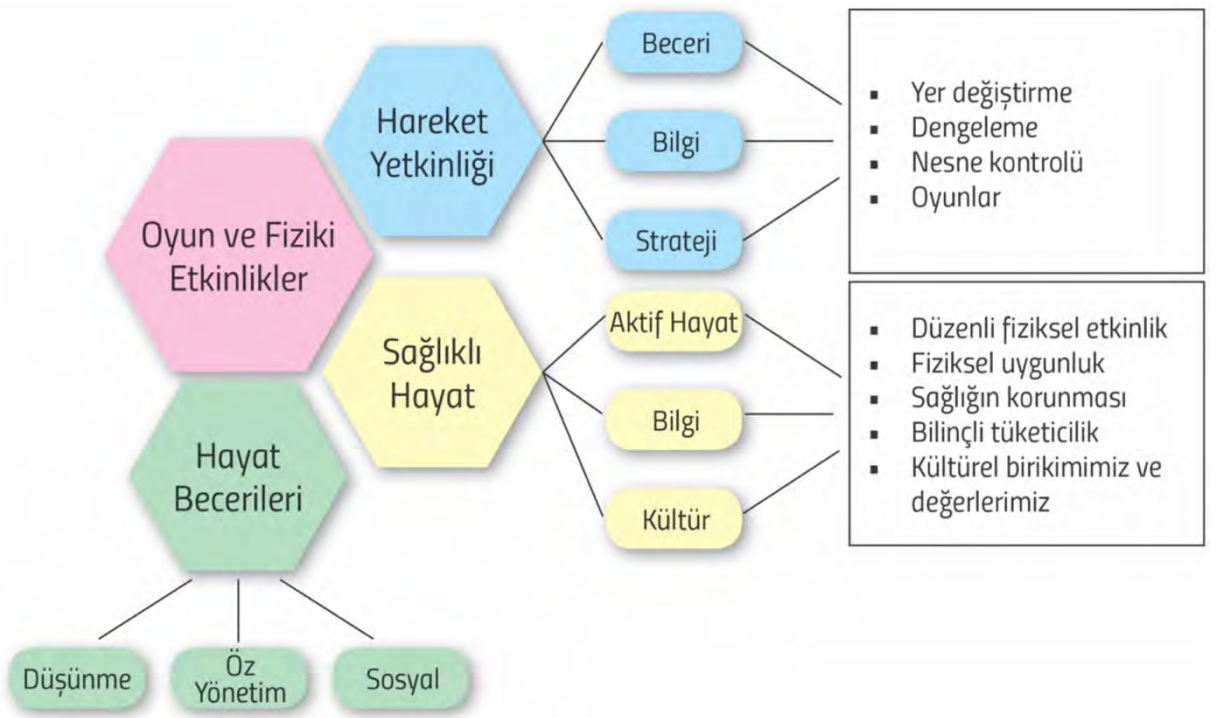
Oyun ve Fiziki Etkinlikler

Hareket Yetkinliği

Beceri

Bilgi

Strateji

- Yer değiştirme
- Dengeleme
- Nesne kontrolü
- Oyunlar

Sağlıklı Hayat

Aktif Hayat

Bilgi

Kültür

- Düzenli fiziksel etkinlik
- Fiziksel uygunluk
- Sağlığın korunması
- Bilinçli tüketicilik
- Kültürel birikimimiz ve değerlerimiz

Hayat Becerileri

Düşünme

Öz Yönetim

Sosyal